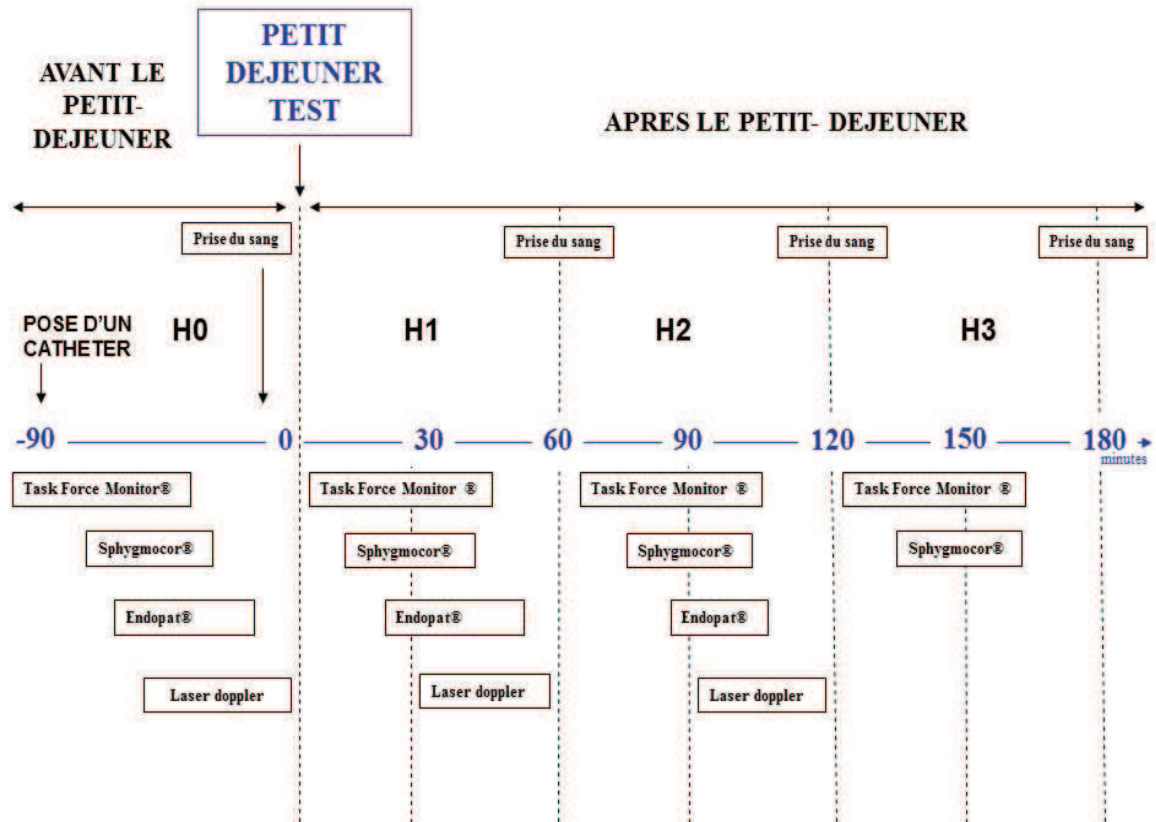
PETIT DEJEUNER TEST

AVANT LE PETIT-DEJEUNER

APRES LE PETIT- DEJEUNER

Prise du sang

Prise du sang

Prise du sang

Prise du sang

POSE D'UN CATHETER

H0

H1

H2

H3

-90 — 0 — 30 — 60 — 90 — 120 — 150 — 180
minutes

Task Force Monitor®

Task Force Monitor ®

Task Force Monitor ®

Task Force Monitor ®

Sphygmocor®

Sphygmocor®

Sphygmocor®

Sphygmocor®

Endopat®

Endopat®

Endopat®

Laser doppler

Laser doppler

Laser doppler